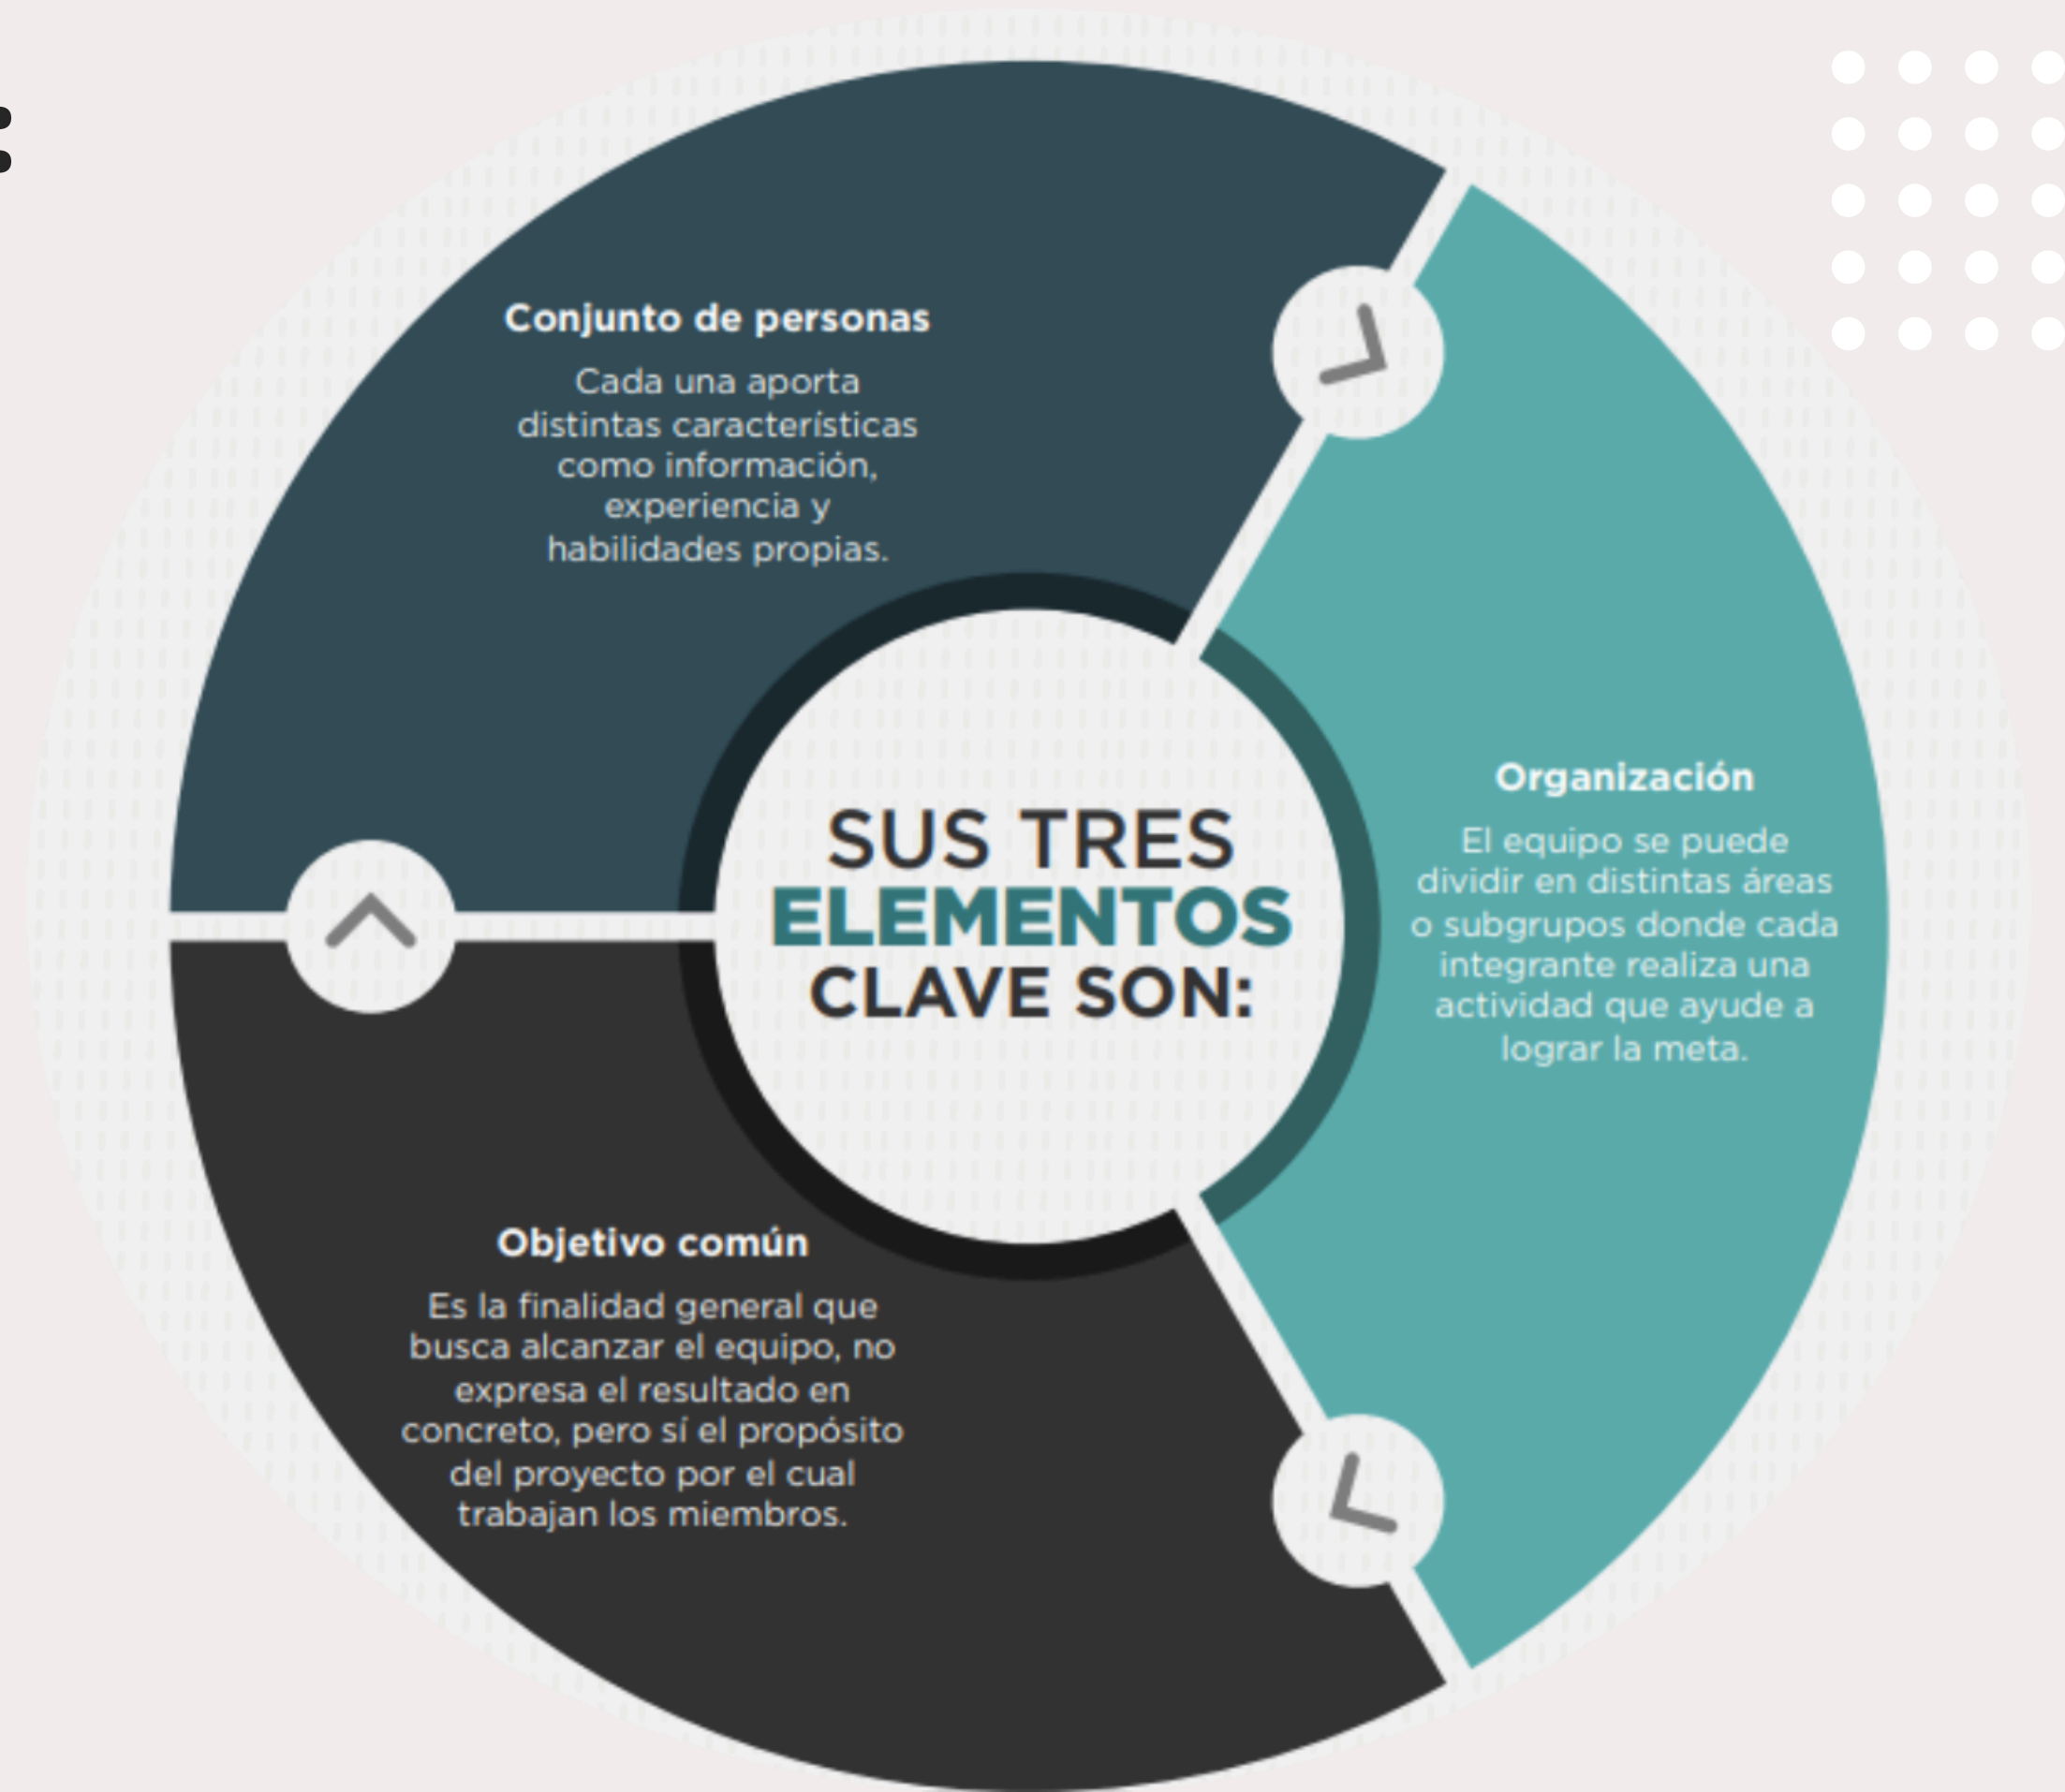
SUS TRES ELEMENTOS CLAVE SON:

Conjunto de personas

Cada una aporta distintas características como información, experiencia y habilidades propias.

Organización

El equipo se puede dividir en distintas áreas o subgrupos donde cada integrante realiza una actividad que ayude a lograr la meta.

Objetivo común

Es la finalidad general que busca alcanzar el equipo, no expresa el resultado en concreto, pero sí el propósito del proyecto por el cual trabajan los miembros.